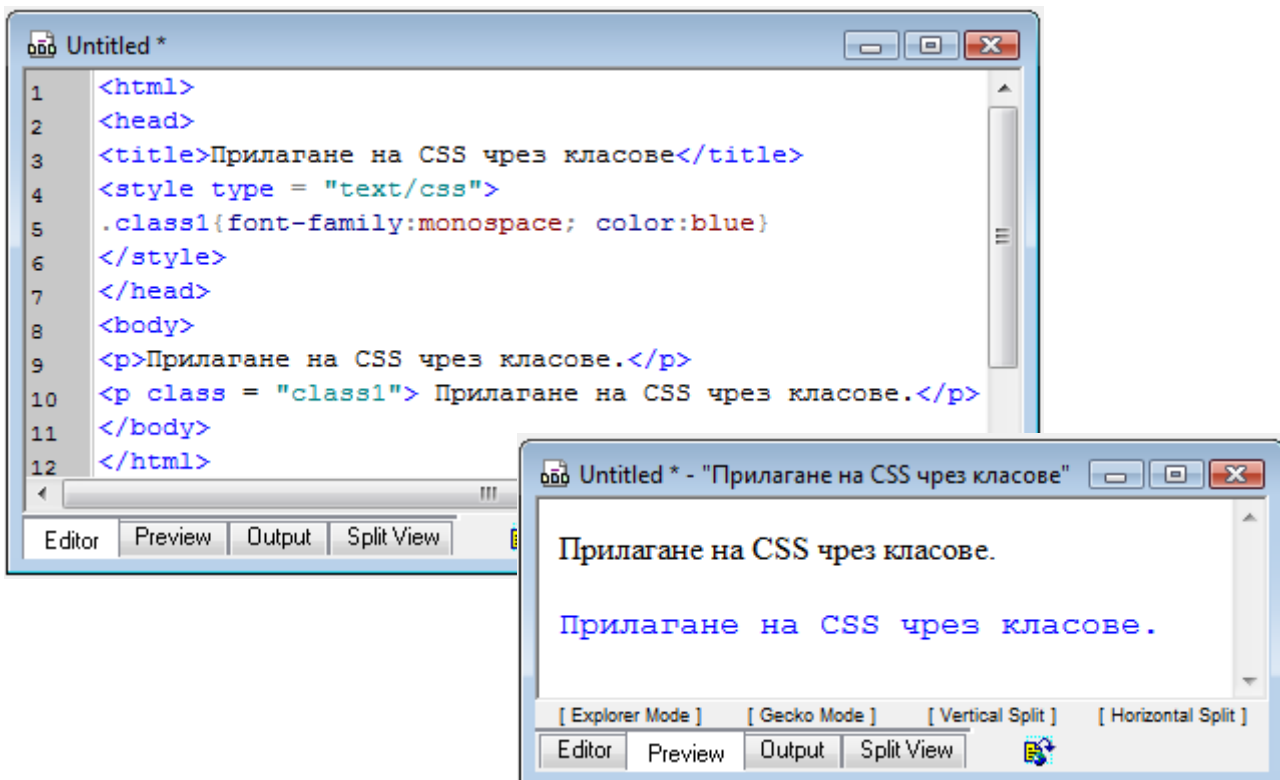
Untitled *

1 <html>
2 <head>
3 <title>Прилагане на CSS чрез класове</title>
4 <style type = "text/css">
5 .class1{font-family:monospace; color:blue}
6 </style>
7 </head>
8 <body>
9 <p>Прилагане на CSS чрез класове.</p>
10 <p class = "class1"> Прилагане на CSS чрез класове.</p>
11 </body>
12 </html>

Editor | Preview | Output | Split View

Untitled * - "Прилагане на CSS чрез класове"

Прилагане на CSS чрез класове.

Прилагане на CSS чрез класове.

[ Explorer Mode ] [ Gecko Mode ] [ Vertical Split ] [ Horizontal Split ]

Editor | Preview | Output | Split View